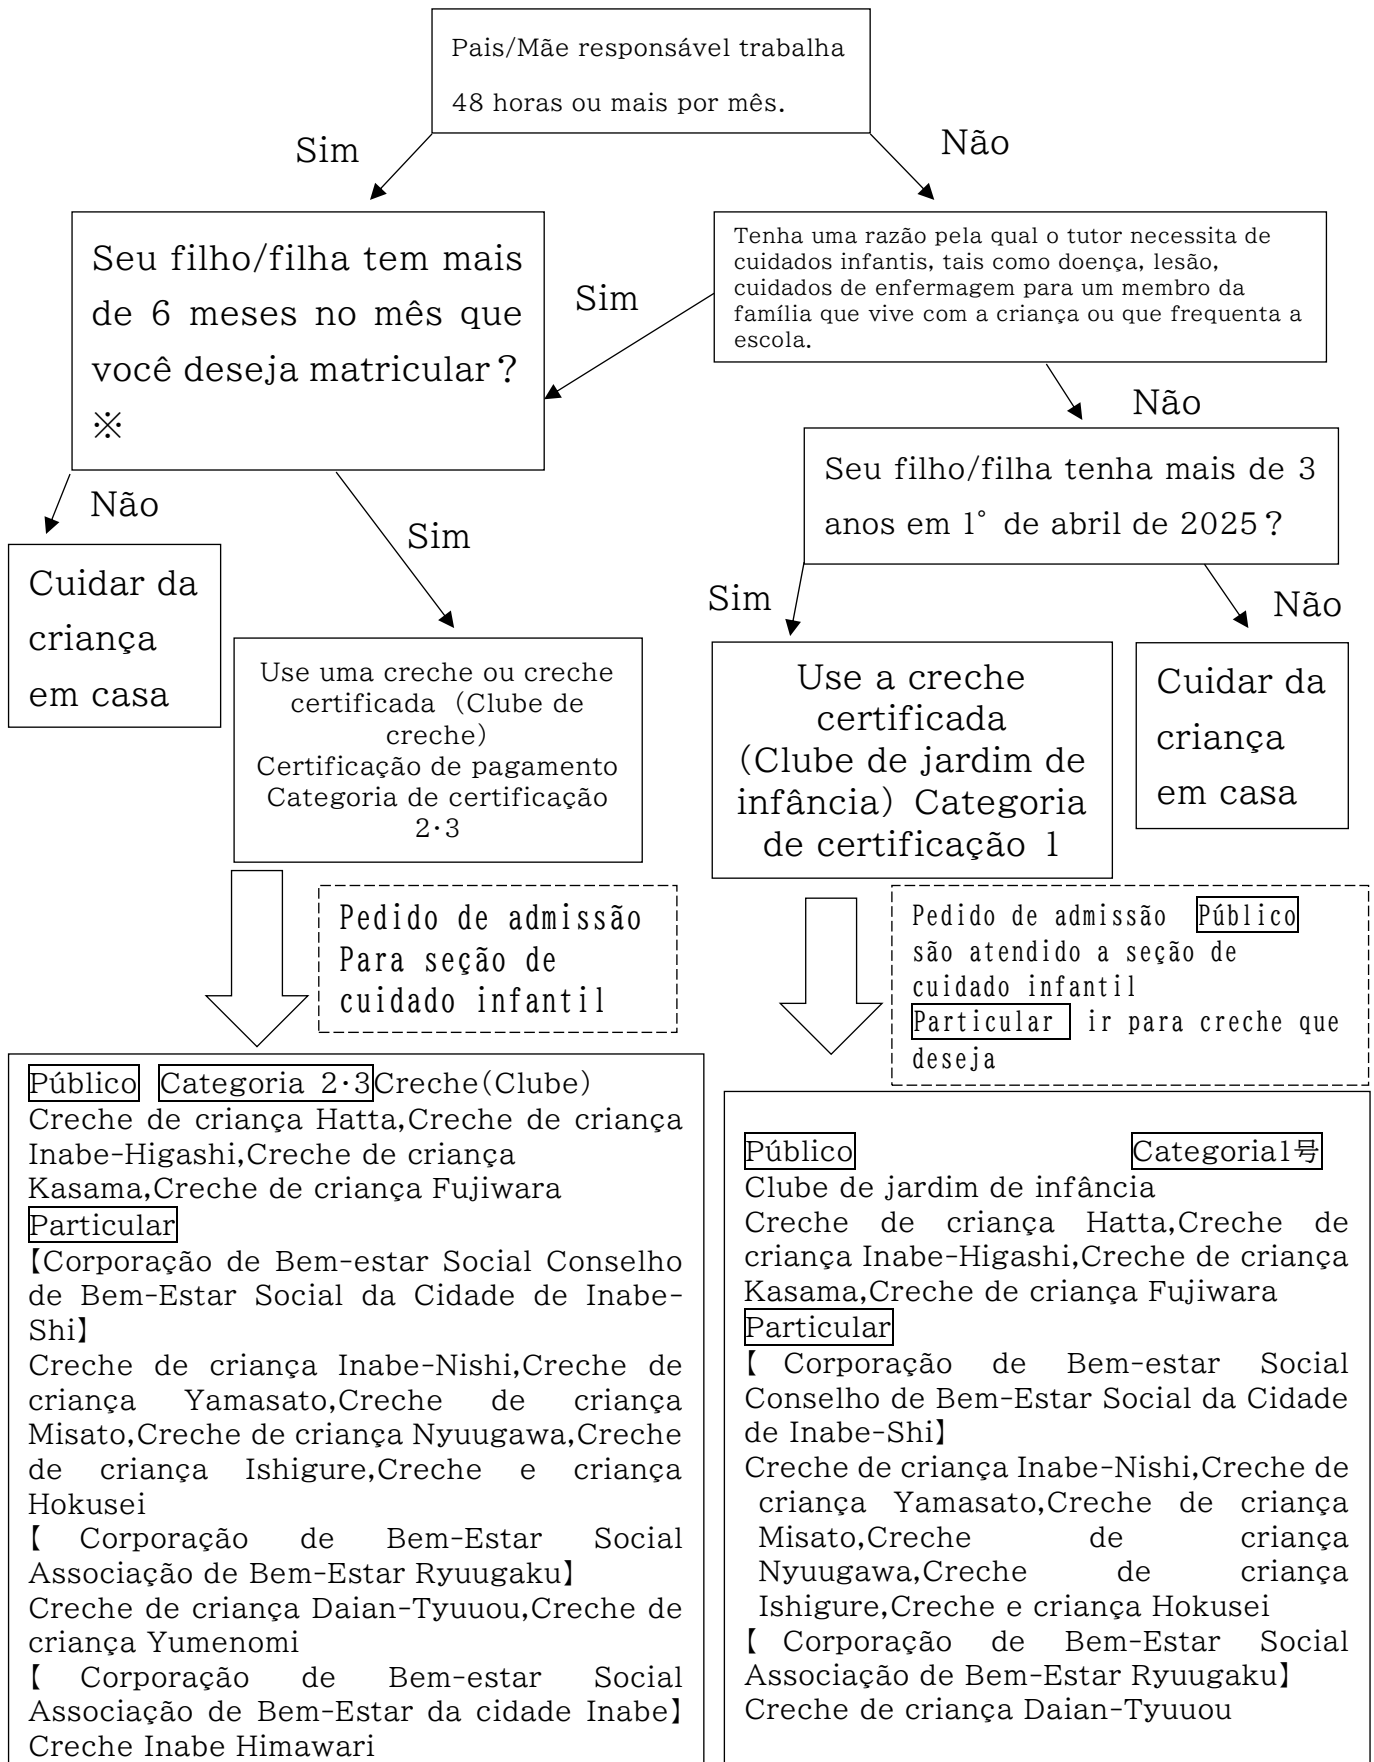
Pais/Mãe responsável trabalha 48 horas ou mais por mês.

Sim

Não

Seu filho/filha tem mais de 6 meses no mês que você deseja matricular? ※

Sim

Tenha uma razão pela qual o tutor necessita de cuidados infantis, tais como doença, lesão, cuidados de enfermagem para um membro da família que vive com a criança ou que frequenta a escola.

Não

Não

Cuidar da criança em casa

Sim

Seu filho/filha tenha mais de 3 anos em 1° de abril de 2025?

Sim

Não

Use uma creche ou creche certificada (Clube de creche) Certificação de pagamento Categoria de certificação 2·3

Use a creche certificada (Clube de jardim de infância) Categoria de certificação 1

Cuidar da criança em casa

Pedido de admissão Para seção de cuidado infantil

Pedido de admissão Público são atendido a seção de cuidado infantil Particular ir para creche que deseja

Público Categoria 2·3 Creche(Clube)
Creche de criança Hatta,Creche de criança Inabe-Higashi,Creche de criança Kasama,Creche de criança Fujiwara
Particular
【Corporação de Bem-estar Social Conselho de Bem-Estar Social da Cidade de Inabe-Shi】
Creche de criança Inabe-Nishi,Creche de criança Yamasato,Creche de criança Misato,Creche de criança Nyuugawa,Creche de criança Ishigure,Creche e criança Hokusei
【Corporação de Bem-Estar Social Associação de Bem-Estar Ryuugaku】
Creche de criança Daian-Tyuuou,Creche de criança Yumenomi
【Corporação de Bem-estar Social Associação de Bem-Estar da cidade Inabe】
Creche Inabe Himawari

Público Categoria1号
Clube de jardim de infância
Creche de criança Hatta,Creche de criança Inabe-Higashi,Creche de criança Kasama,Creche de criança Fujiwara
Particular
【Corporação de Bem-estar Social Conselho de Bem-Estar Social da Cidade de Inabe-Shi】
Creche de criança Inabe-Nishi,Creche de criança Yamasato,Creche de criança Misato,Creche de criança Nyuugawa,Creche de criança Ishigure,Creche e criança Hokusei
【Corporação de Bem-Estar Social Associação de Bem-Estar Ryuugaku】
Creche de criança Daian-Tyuuou